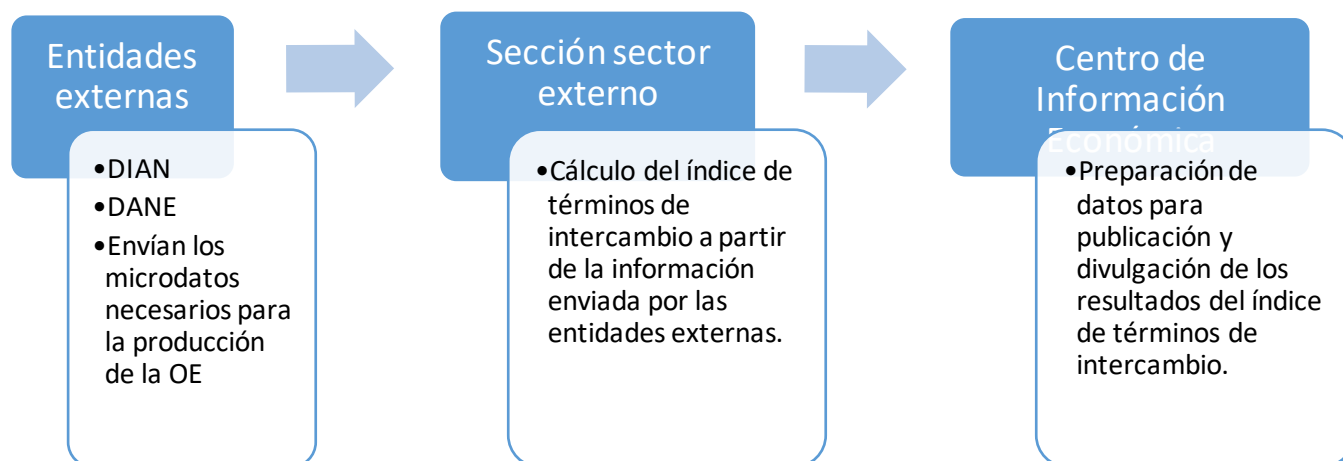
Entidades externas

•DIAN
•DANE
•Envían los microdatos necesarios para la producción de la OE

Sección sector externo

•Cálculo del índice de términos de intercambio a partir de la información enviada por las entidades externas.

Centro de Información Económica

•Preparación de datos para publicación y divulgación de los resultados del índice de términos de intercambio.